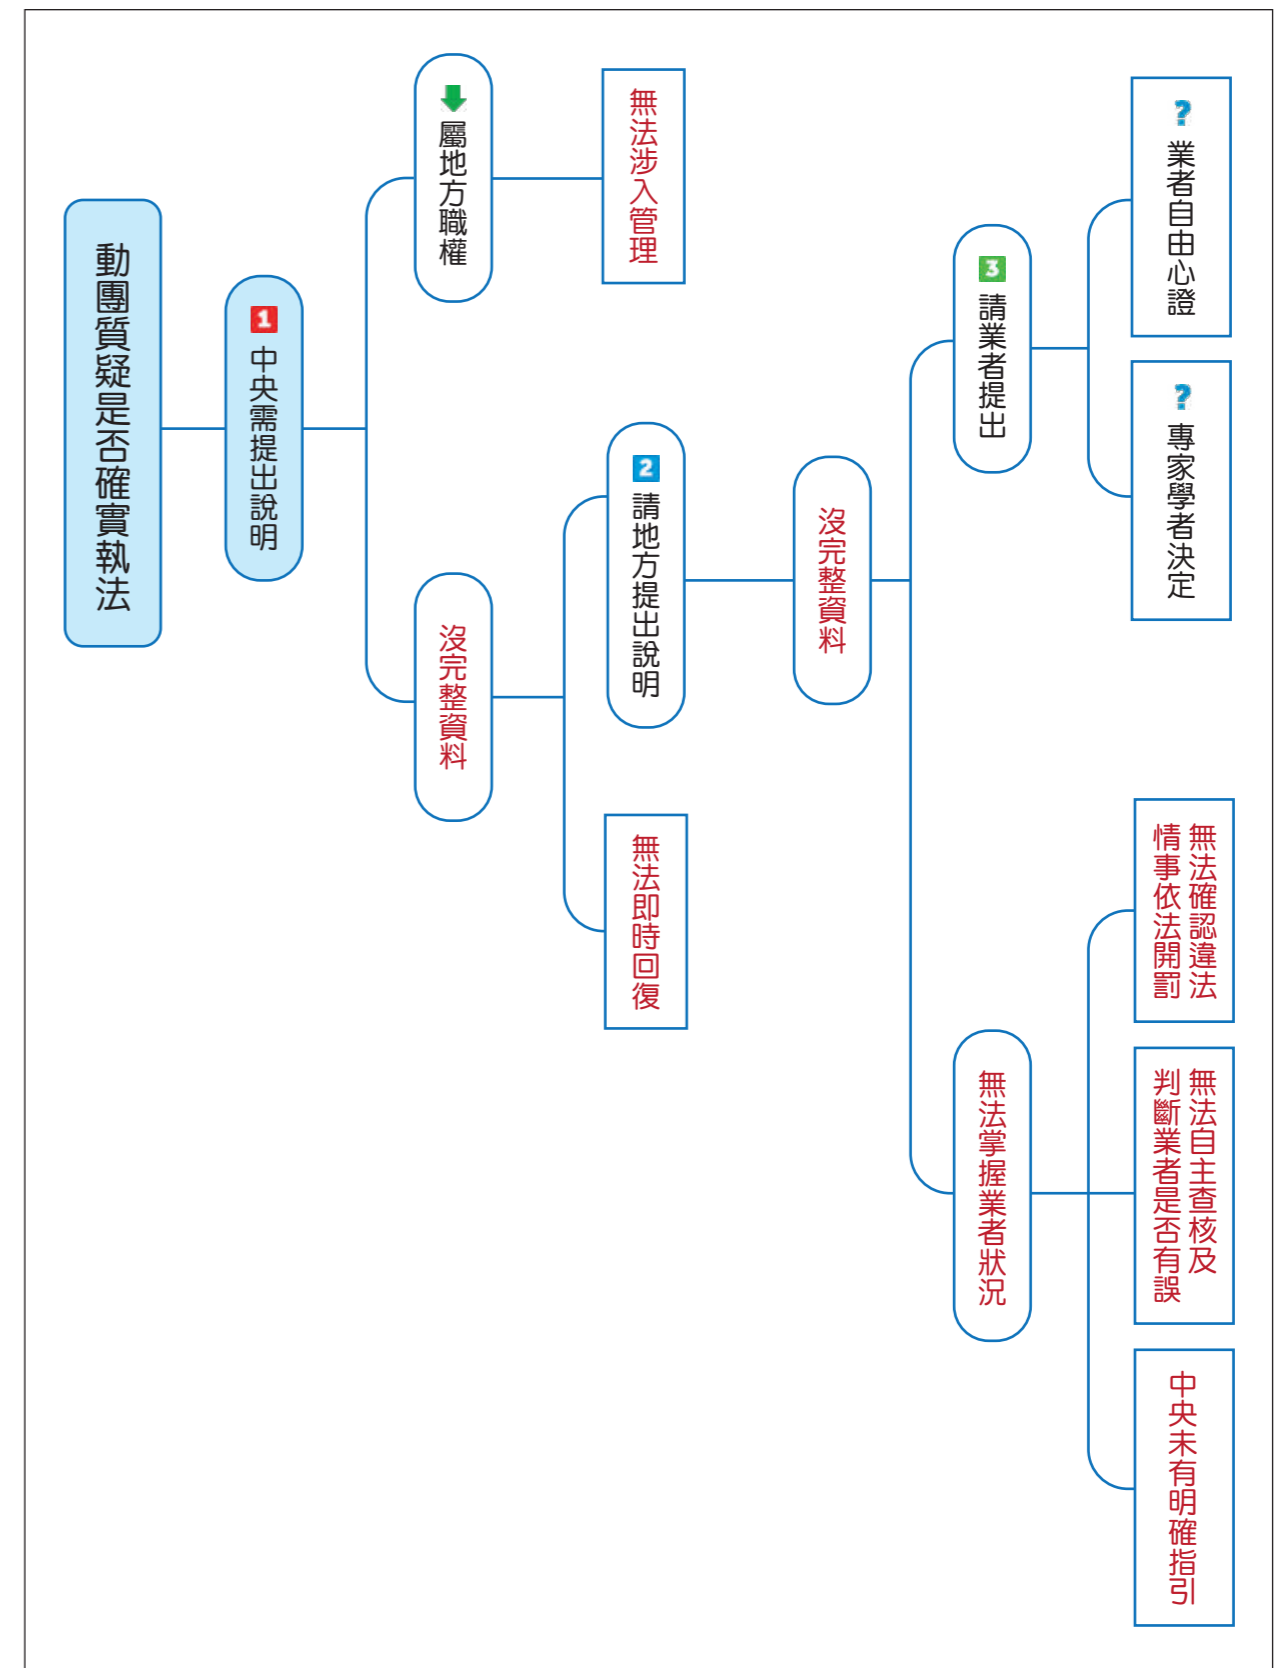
動團質疑是否確實執法

1 中央需提出說明

屬地方職權

無法涉入管理

沒完整資料

2 請地方提出說明

無法即時回復

沒完整資料

3 請業者提出

? 業者自由心證

? 專家學者決定

無法掌握業者狀況

無法確認違法情事依法開罰

無法自主查核及判斷業者是否有誤

中央未有明確指引